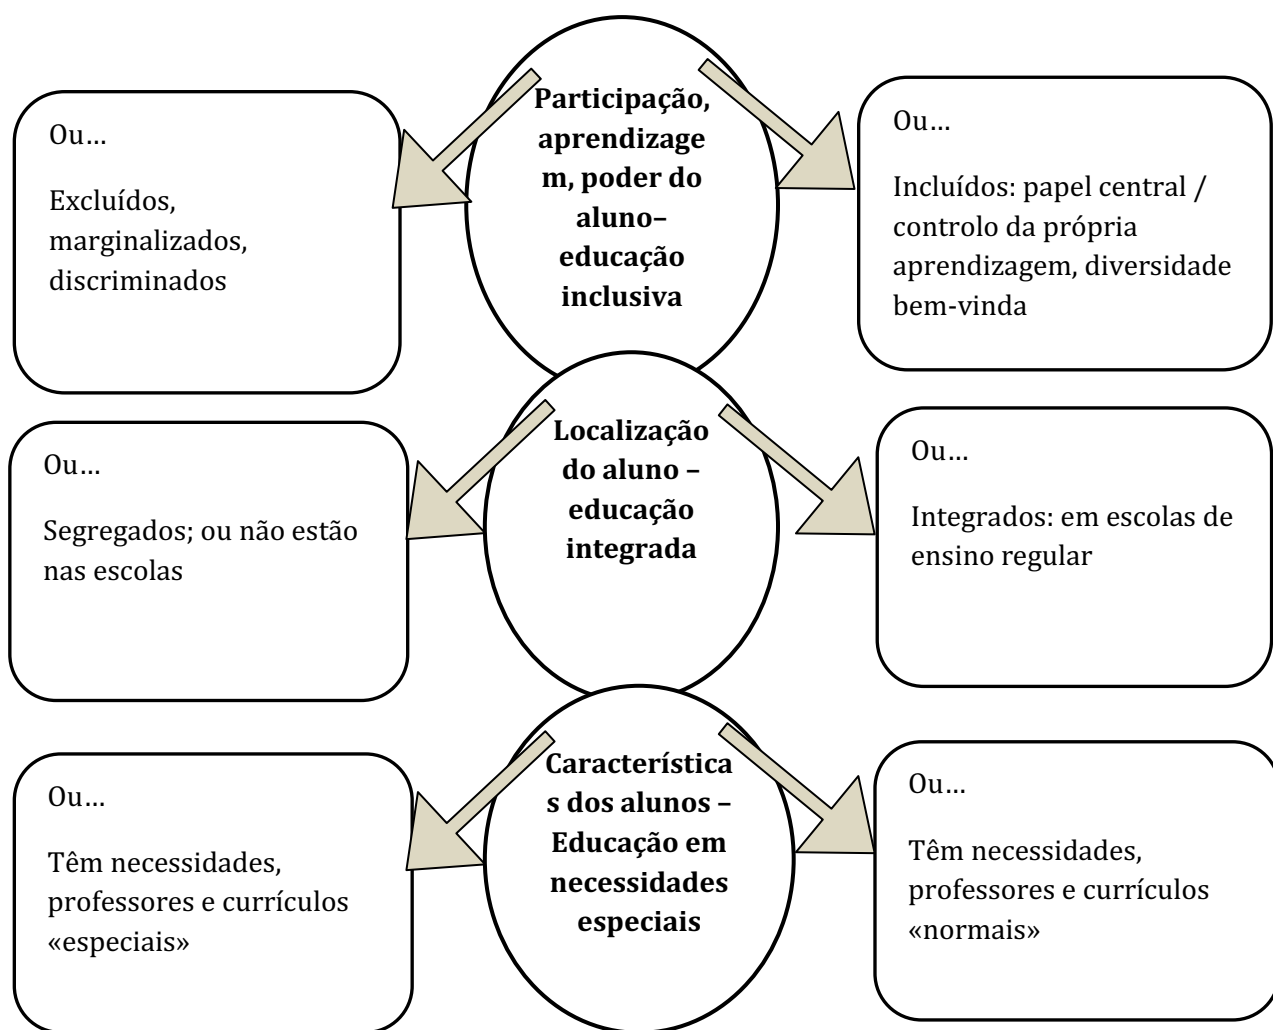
Ou…

Excluídos, marginalizados, discriminados

Participação, aprendizagem, poder do aluno– educação inclusiva

Ou…

Incluídos: papel central / controlo da própria aprendizagem, diversidade bem-vinda

Ou…

Segregados; ou não estão nas escolas

Localização do aluno – educação integrada

Ou…

Integrados: em escolas de ensino regular

Ou…

Têm necessidades, professores e currículos «especiais»

Características dos alunos – Educação em necessidades especiais

Ou…

Têm necessidades, professores e currículos «normais»